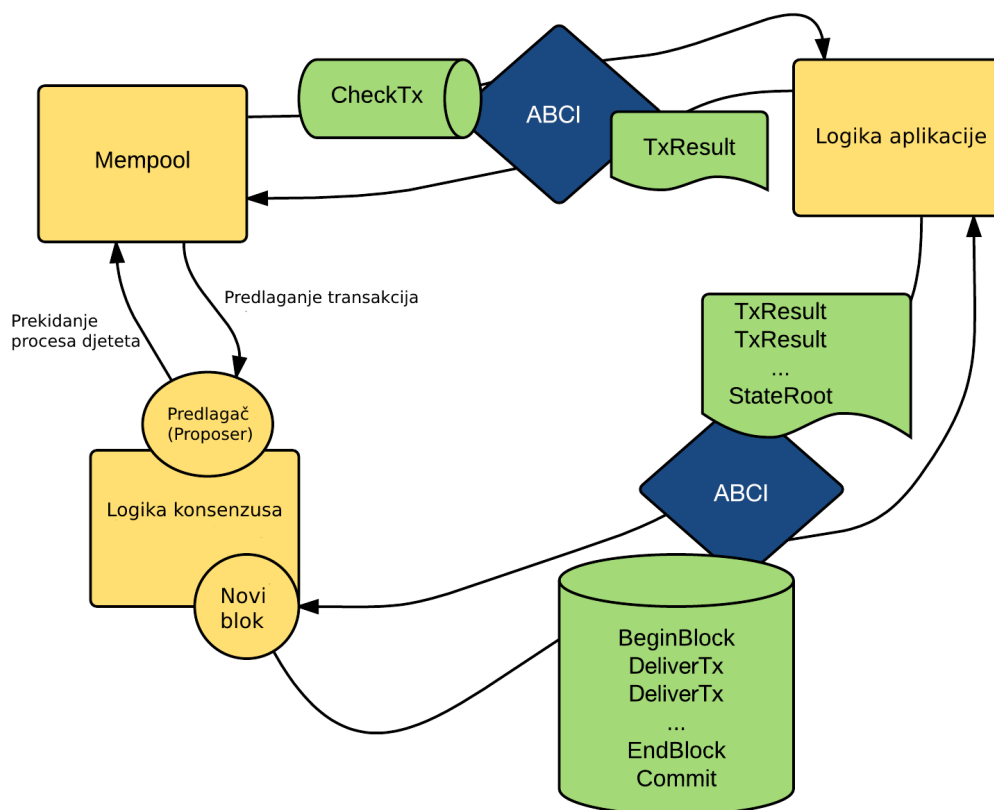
CheckTx

ABCI

TxResult

Logika aplikacije

Mempool

Predlaganje transakcija

Prekidanje procesa djeteta

Predlagač (Proposer)

Logika konsenzusa

Novi blok

TxResult
TxResult
...
StateRoot

ABCI

BeginBlock
DeliverTx
DeliverTx
...
EndBlock
Commit